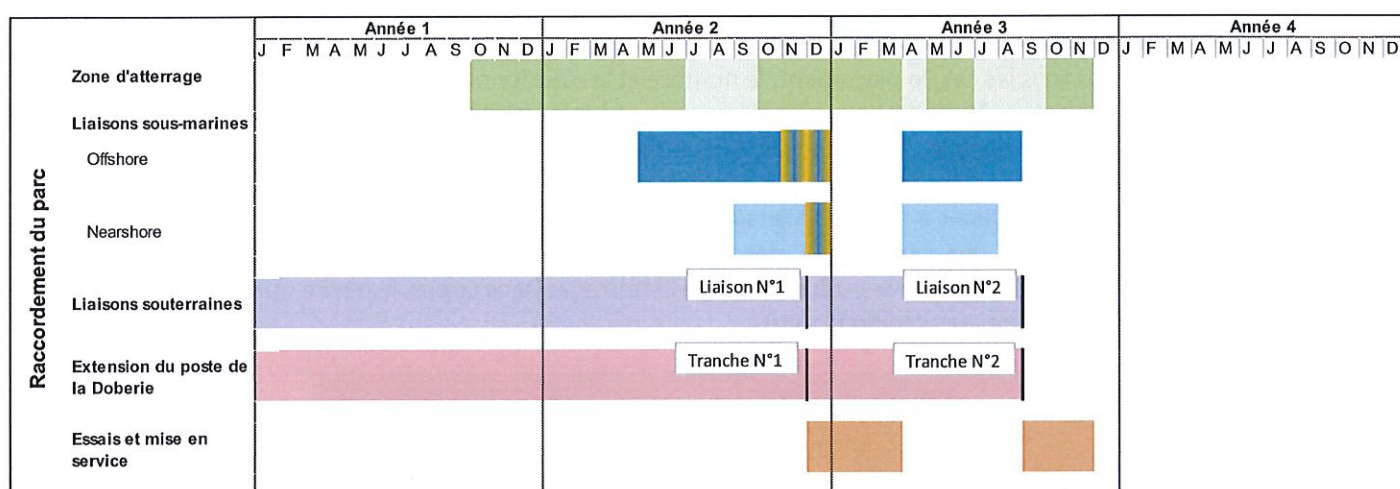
Raccordement du parc

| | Année 1 | Année 2 | Année 3 | Année 4 |
|---|---|---|---|---|
| | J F M A M J J A S O N D | J F M A M J J A S O N D | J F M A M J J A S O N D | J F M A M J J A S O N D |
| Zone d'atterrage | | | | |
| Liaisons sous-marines | | | | |
| Offshore | | | | |
| Nearshore | | | | |
| Liaisons souterraines | | Liaison N°1 | Liaison N°2 | |
| Extension du poste de la Doberie | | Tranche N°1 | Tranche N°2 | |
| Essais et mise en service | | | | |